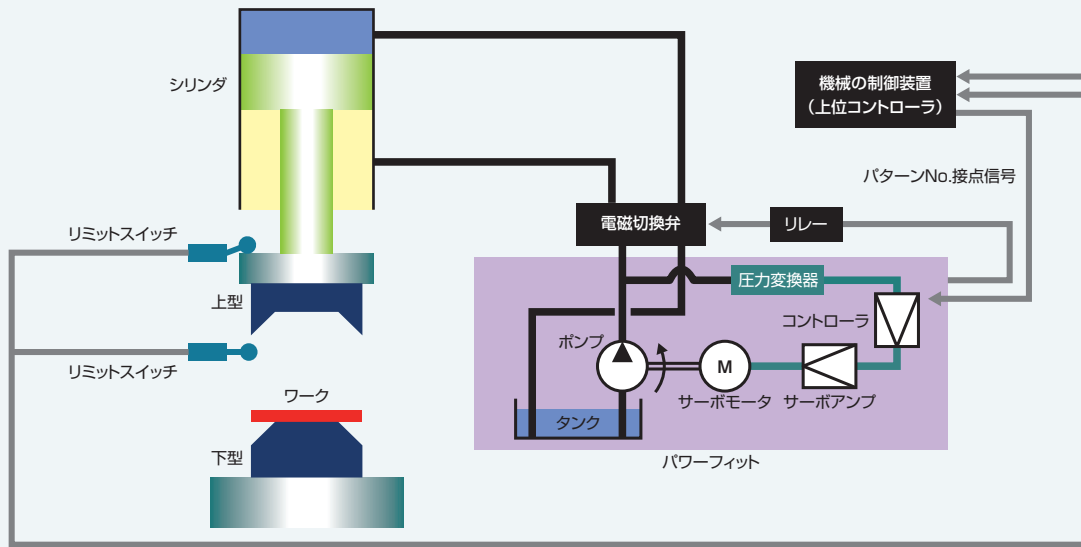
シリンダ

機械の制御装置
（上位コントローラ）

パターンNo.接点信号

電磁切換弁

リレー

リミットスイッチ

上型

圧力変換器

コントローラ

リミットスイッチ

ポンプ

M

ワーク

サーボモータ

サーボアンプ

タンク

下型

パワーフィット